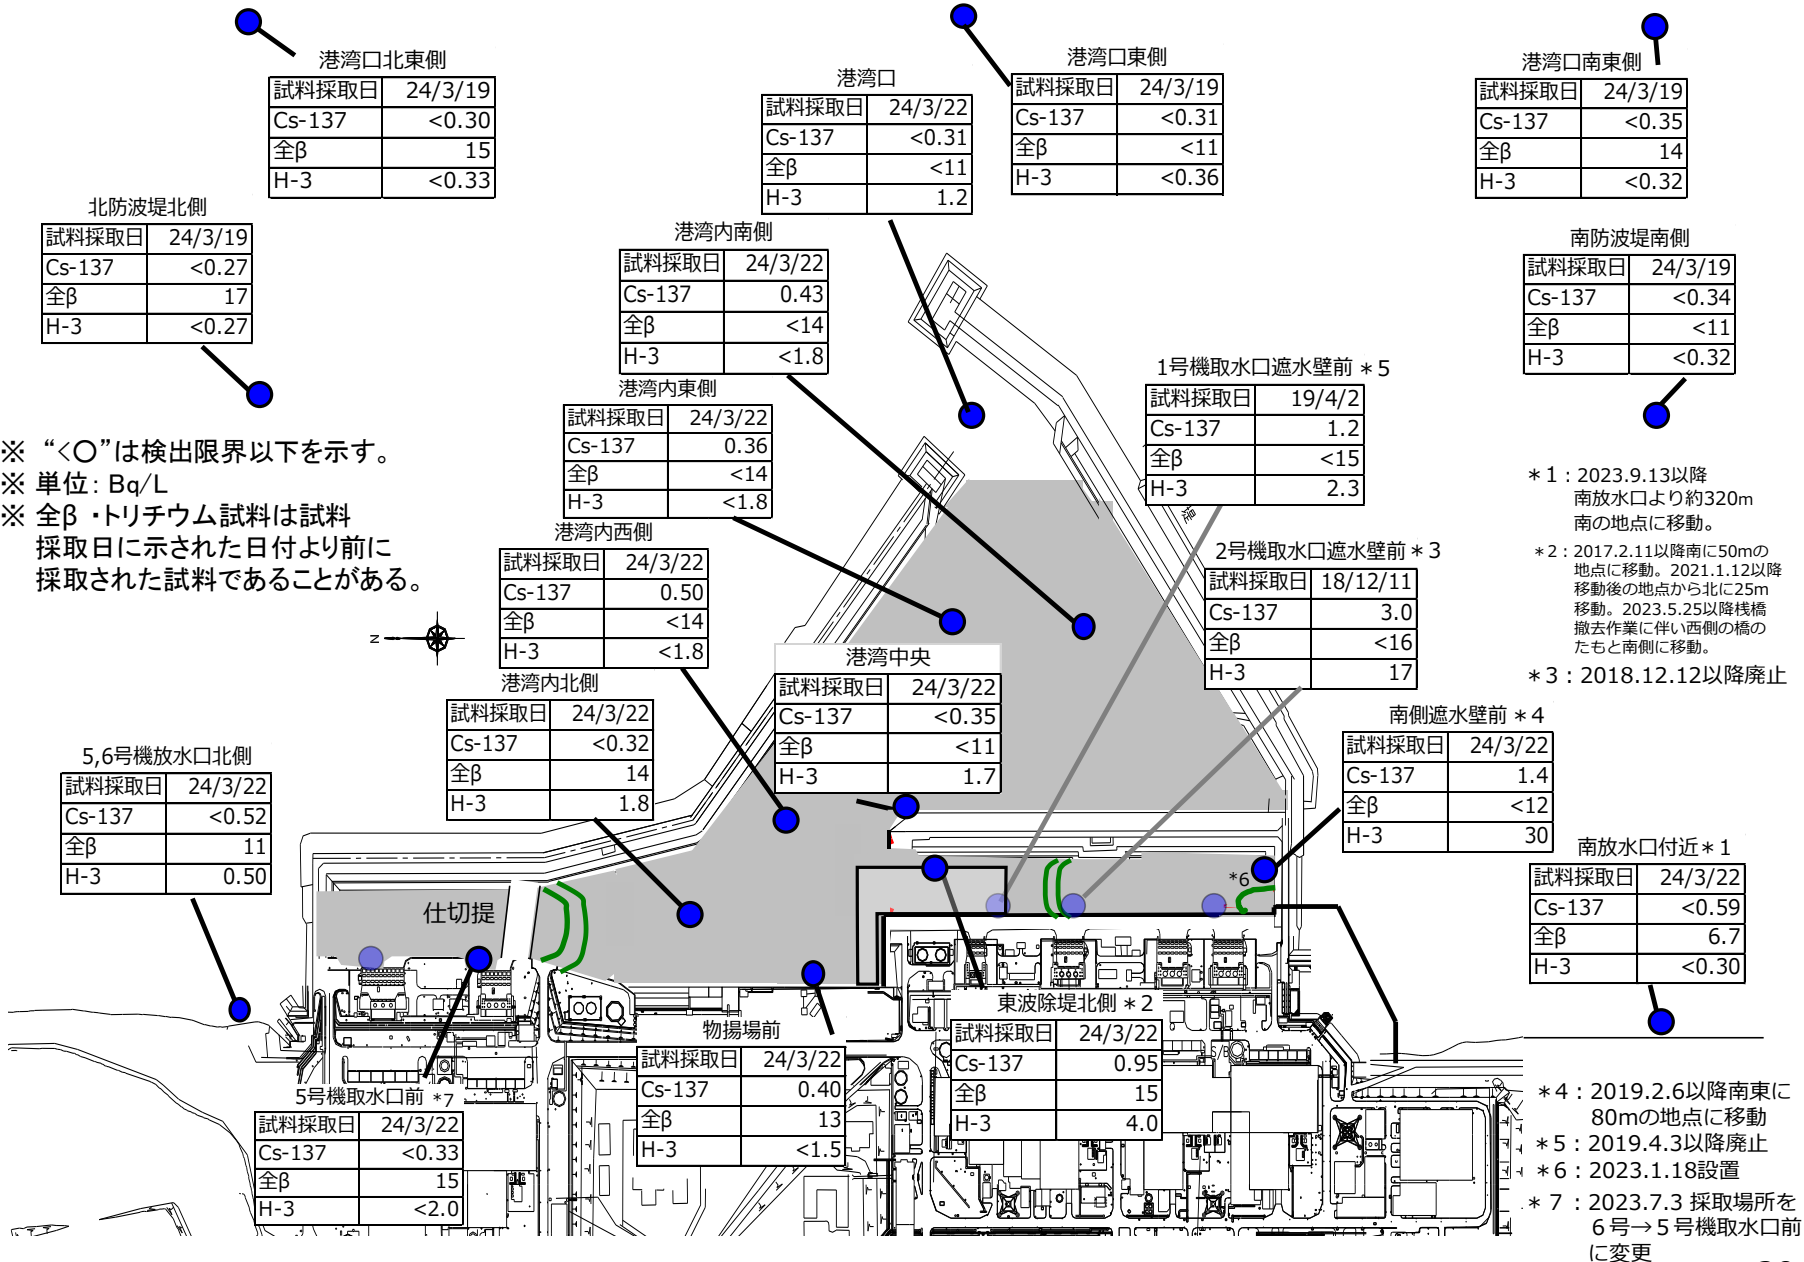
港湾口北東側

| 試料採取日 | 24/3/19 |
|---|---|
| Cs-137 | <0.30 |
| 全β | 15 |
| H-3 | <0.33 |

港湾口

| 試料採取日 | 24/3/22 |
|---|---|
| Cs-137 | <0.31 |
| 全β | <11 |
| H-3 | 1.2 |

港湾口東側

| 試料採取日 | 24/3/19 |
|---|---|
| Cs-137 | <0.31 |
| 全β | <11 |
| H-3 | <0.36 |

港湾口南東側

| 試料採取日 | 24/3/19 |
|---|---|
| Cs-137 | <0.35 |
| 全β | 14 |
| H-3 | <0.32 |

北防波堤北側

| 試料採取日 | 24/3/19 |
|---|---|
| Cs-137 | <0.27 |
| 全β | 17 |
| H-3 | <0.27 |

港湾内南側

| 試料採取日 | 24/3/22 |
|---|---|
| Cs-137 | 0.43 |
| 全β | <14 |
| H-3 | <1.8 |

南防波堤南側

| 試料採取日 | 24/3/19 |
|---|---|
| Cs-137 | <0.34 |
| 全β | <11 |
| H-3 | <0.32 |

1号機取水口遮水壁前 ＊5

| 試料採取日 | 19/4/2 |
|---|---|
| Cs-137 | 1.2 |
| 全β | <15 |
| H-3 | 2.3 |

港湾内東側

| 試料採取日 | 24/3/22 |
|---|---|
| Cs-137 | 0.36 |
| 全β | <14 |
| H-3 | <1.8 |

※ “<○”は検出限界以下を示す。
※ 単位：Bq/L
※ 全β・トリチウム試料は試料採取日に示された日付より前に採取された試料であることがある。

＊1：2023.9.13以降南放水口より約320m南の地点に移動。
＊2：2017.2.11以降南に50mの地点に移動。2021.1.12以降移動後の地点から北に25m移動。2023.5.25以降桟橋撤去作業に伴い西側の橋のたもと南側に移動。
＊3：2018.12.12以降廃止

港湾内西側

| 試料採取日 | 24/3/22 |
|---|---|
| Cs-137 | 0.50 |
| 全β | <14 |
| H-3 | <1.8 |

2号機取水口遮水壁前 ＊3

| 試料採取日 | 18/12/11 |
|---|---|
| Cs-137 | 3.0 |
| 全β | <16 |
| H-3 | 17 |

港湾中央

| 試料採取日 | 24/3/22 |
|---|---|
| Cs-137 | <0.35 |
| 全β | <11 |
| H-3 | 1.7 |

港湾内北側

| 試料採取日 | 24/3/22 |
|---|---|
| Cs-137 | <0.32 |
| 全β | 14 |
| H-3 | 1.8 |

南側遮水壁前 ＊4

| 試料採取日 | 24/3/22 |
|---|---|
| Cs-137 | 1.4 |
| 全β | <12 |
| H-3 | 30 |

5,6号機放水口北側

| 試料採取日 | 24/3/22 |
|---|---|
| Cs-137 | <0.52 |
| 全β | 11 |
| H-3 | 0.50 |

南放水口付近＊1

| 試料採取日 | 24/3/22 |
|---|---|
| Cs-137 | <0.59 |
| 全β | 6.7 |
| H-3 | <0.30 |

＊6

仕切提

東波除堤北側 ＊2

| 試料採取日 | 24/3/22 |
|---|---|
| Cs-137 | 0.95 |
| 全β | 15 |
| H-3 | 4.0 |

物揚場前

| 試料採取日 | 24/3/22 |
|---|---|
| Cs-137 | 0.40 |
| 全β | 13 |
| H-3 | <1.5 |

5号機取水口前 ＊7

| 試料採取日 | 24/3/22 |
|---|---|
| Cs-137 | <0.33 |
| 全β | 15 |
| H-3 | <2.0 |

＊4：2019.2.6以降南東に80mの地点に移動
＊5：2019.4.3以降廃止
＊6：2023.1.18設置
＊7：2023.7.3 採取場所を6号→5号機取水口前に変更